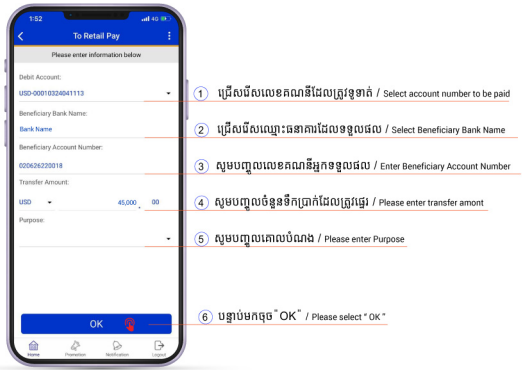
1:52

To Retail Pay

Please enter information below

Debit Account:
USD-00010324041113

Beneficiary Bank Name:
Bank Name

Beneficiary Account Number:
020626220018

Transfer Amount:
USD 45,000 . 00

Purpose:

OK

Home Promotion Notification Logout

1 ជ្រើសរើសលេខគណនីដែលត្រូវទូទាត់ / Select account number to be paid

2 ជ្រើសរើសឈ្មោះធនាគារដែលទទួលផល / Select Beneficiary Bank Name

3 សូមបញ្ចូលលេខគណនីអ្នកទទួលផល / Enter Beneficiary Account Number

4 សូមបញ្ចូលចំនួនទឹកប្រាក់ដែលត្រូវផ្ទេរ / Please enter transfer amont

5 សូមបញ្ចូលគោលបំណង / Please enter Purpose

6 បន្ទាប់មកចុច " OK " / Please select " OK "